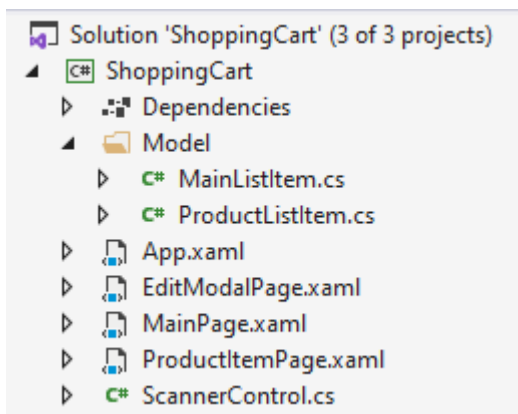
Solution 'ShoppingCart' (3 of 3 projects)
C# ShoppingCart
Dependencies
Model
C# MainListItem.cs
C# ProductListItem.cs
App.xaml
EditModalPage.xaml
MainPage.xaml
ProductItemPage.xaml
C# ScannerControl.cs